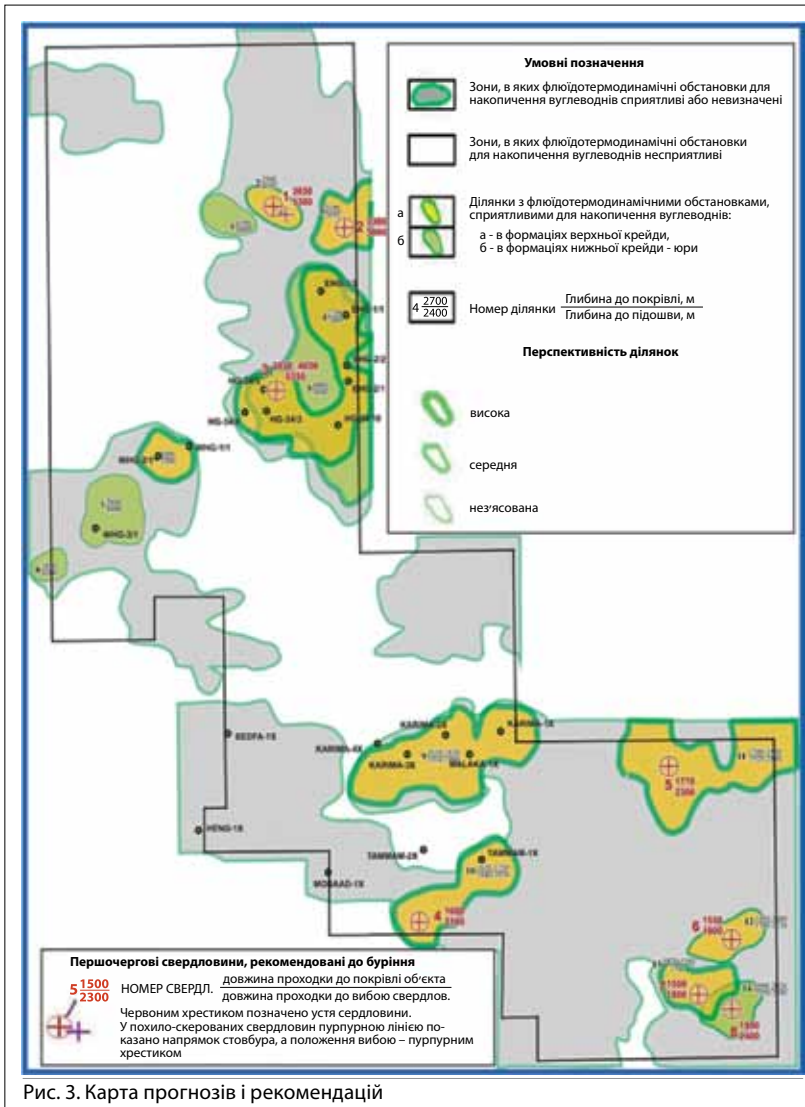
Умовні позначення

Зони, в яких флюїдотермодинамічні обстановки для накопичення вуглеводнів сприятливі або невизначені

Зони, в яких флюїдотермодинамічні обстановки для накопичення вуглеводнів несприятливі

а
б
Ділянки з флюїдотермодинамічними обстановками, сприятливими для накопичення вуглеводнів:
а - в формаціях верхньої крейди,
б - в формаціях нижньої крейди - юри

4 $\frac{2700}{2400}$ Номер ділянки $\frac{\text{Глибина до покрівлі, м}}{\text{Глибина до підошви, м}}$

Перспективність ділянок

висока

середня

нез'ясована

1 $\frac{3030}{5300}$
2
3 $\frac{3030}{5350}$ $\frac{4050}{5350}$
EHG-3
EHG-1/1
EHG-2/2
EHG-2/1
HG-15/1
HG-34/3
HG-34/2
HG-34/16
WHG-1/1
WHG-2/1
WHG-3/1
BEDFA-1X
HENG-1X
KARIMA-4X
KARIMA-2X
KARIMA-3X
KARIMA-1X
WALAKA-1X
TAMMAM-2X
TAMMAM-1X
MODAAD-1X
4 $\frac{1650}{2300}$
5 $\frac{1710}{2300}$
6 $\frac{1530}{1800}$
7 $\frac{1500}{1800}$
8 $\frac{1500}{2400}$

Першочергові свердловини, рекомендовані до буріння

5 $\frac{1500}{2300}$ НОМЕР СВЕРДЛ. $\frac{\text{довжина проходки до покрівлі об'єкта}}{\text{довжина проходки до вибою свердлов.}}$

Червоним хрестиком позначено устя сердловини.
У похило-скерованих свердловин пурпурною лінією показано напрямок стовбура, а положення вибою – пурпурним хрестиком

Рис. 3. Карта прогнозів і рекомендацій